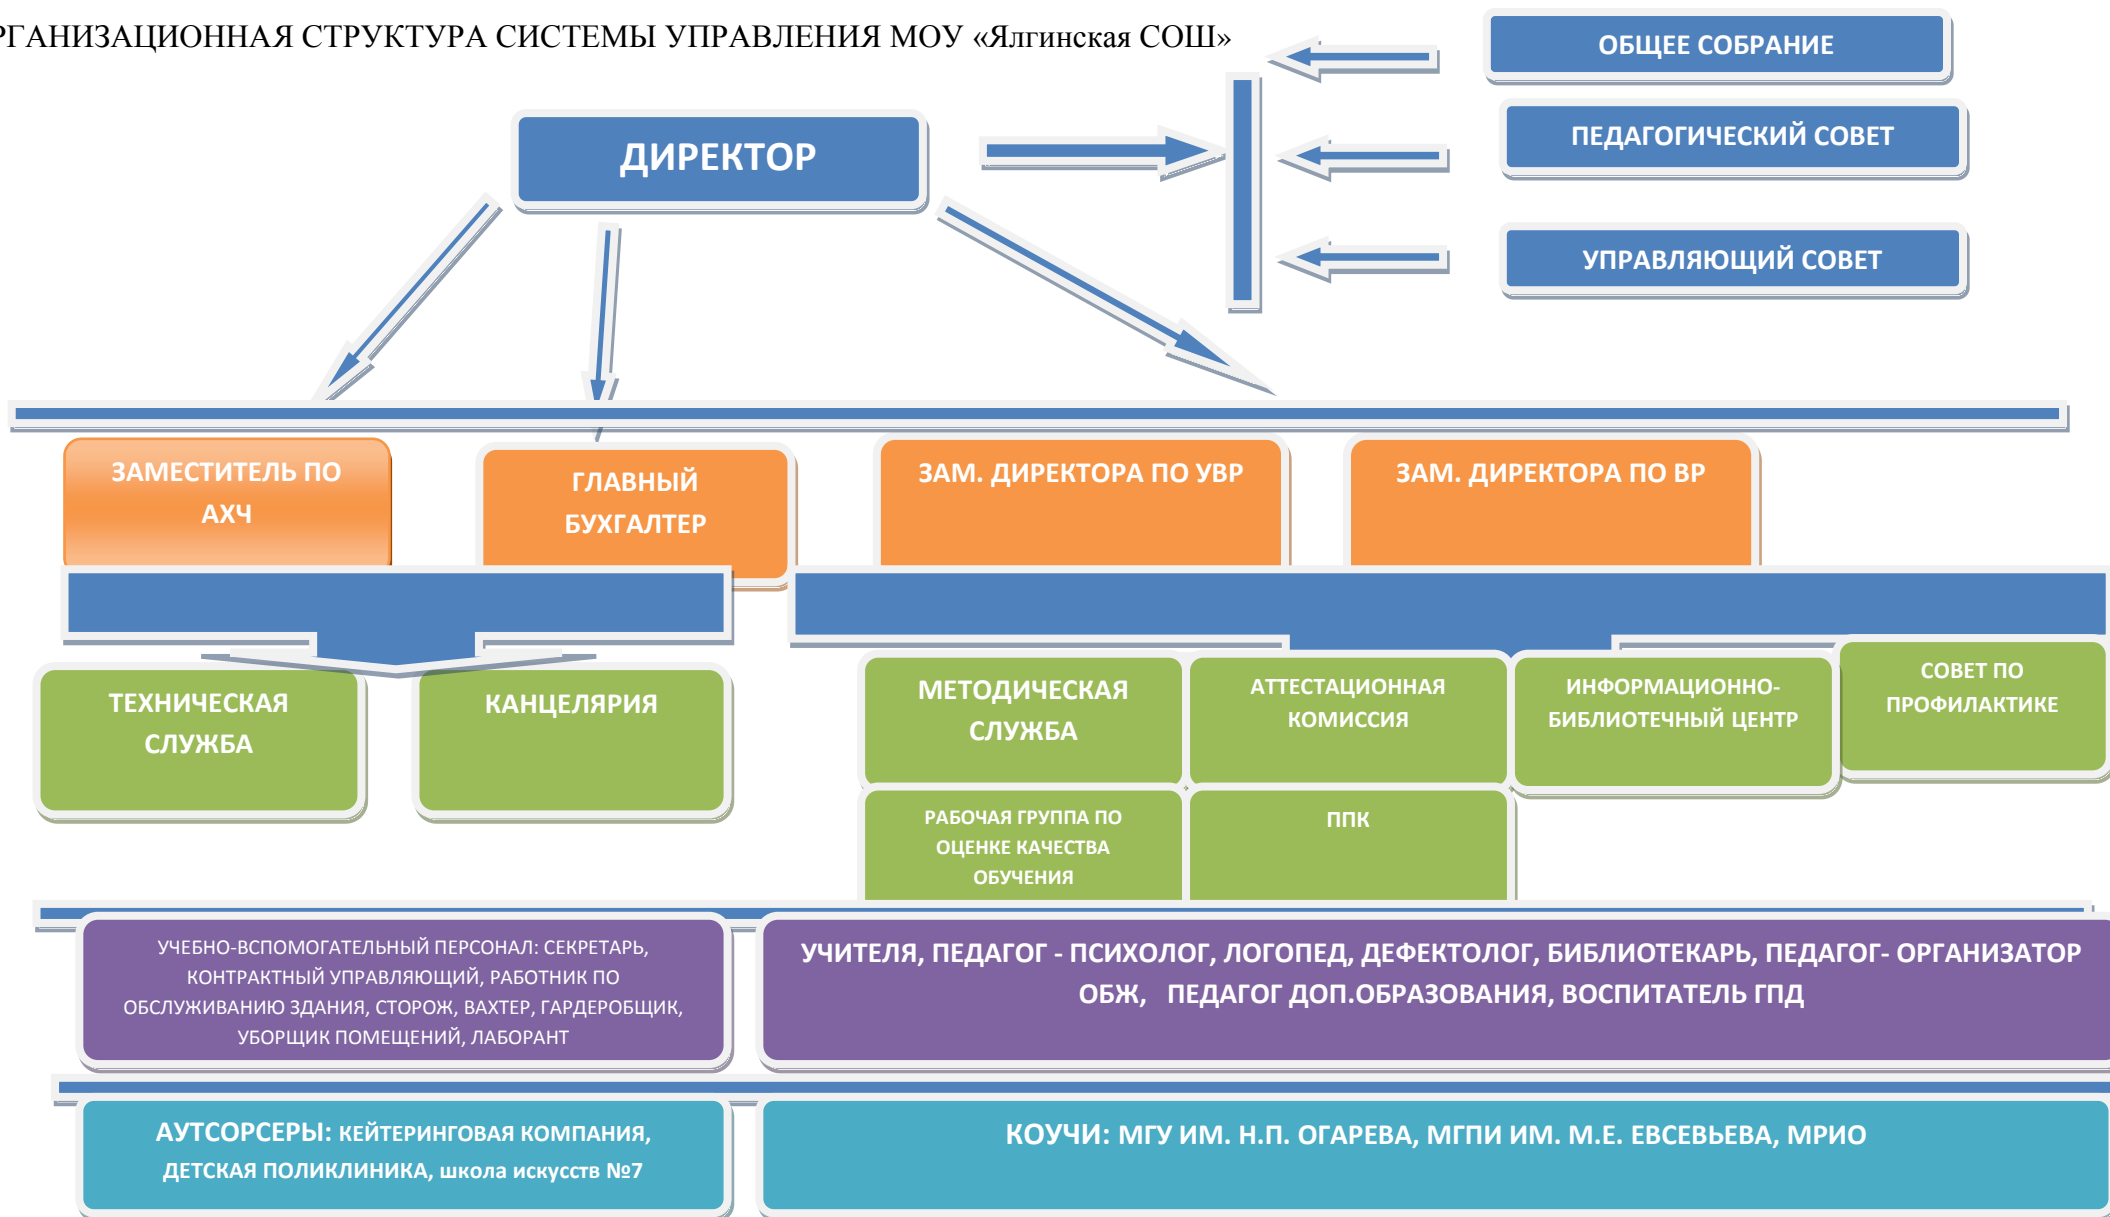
РГАНИЗАЦИОННАЯ СТРУКТУРА СИСТЕМЫ УПРАВЛЕНИЯ МОУ «Ялгинская СОШ»

ОБЩЕЕ СОБРАНИЕ

ПЕДАГОГИЧЕСКИЙ СОВЕТ

УПРАВЛЯЮЩИЙ СОВЕТ

ДИРЕКТОР

ЗАМЕСТИТЕЛЬ ПО АХЧ

ГЛАВНЫЙ БУХГАЛТЕР

ЗАМ. ДИРЕКТОРА ПО УВР

ЗАМ. ДИРЕКТОРА ПО ВР

ТЕХНИЧЕСКАЯ СЛУЖБА

КАНЦЕЛЯРИЯ

МЕТОДИЧЕСКАЯ СЛУЖБА

АТТЕСТАЦИОННАЯ КОМИССИЯ

ИНФОРМАЦИОННО-БИБЛИОТЕЧНЫЙ ЦЕНТР

СОВЕТ ПО ПРОФИЛАКТИКЕ

РАБОЧАЯ ГРУППА ПО ОЦЕНКЕ КАЧЕСТВА ОБУЧЕНИЯ

ППК

УЧЕБНО-ВСПОМОГАТЕЛЬНЫЙ ПЕРСОНАЛ: СЕКРЕТАРЬ, КОНТРАКТНЫЙ УПРАВЛЯЮЩИЙ, РАБОТНИК ПО ОБСЛУЖИВАНИЮ ЗДАНИЯ, СТОРОЖ, ВАХТЕР, ГАРДЕРОБЩИК, УБОРЩИК ПОМЕЩЕНИЙ, ЛАБОРАНТ

УЧИТЕЛЯ, ПЕДАГОГ - ПСИХОЛОГ, ЛОГОПЕД, ДЕФЕКТОЛОГ, БИБЛИОТЕКАРЬ, ПЕДАГОГ- ОРГАНИЗАТОР ОБЖ, ПЕДАГОГ ДОП.ОБРАЗОВАНИЯ, ВОСПИТАТЕЛЬ ГПД

АУТСОРСЕРЫ: КЕЙТЕРИНГОВАЯ КОМПАНИЯ, ДЕТСКАЯ ПОЛИКЛИНИКА, школа искусств №7

КОУЧИ: МГУ ИМ. Н.П. ОГАРЕВА, МГПИ ИМ. М.Е. ЕВСЕВЬЕВА, МРИО